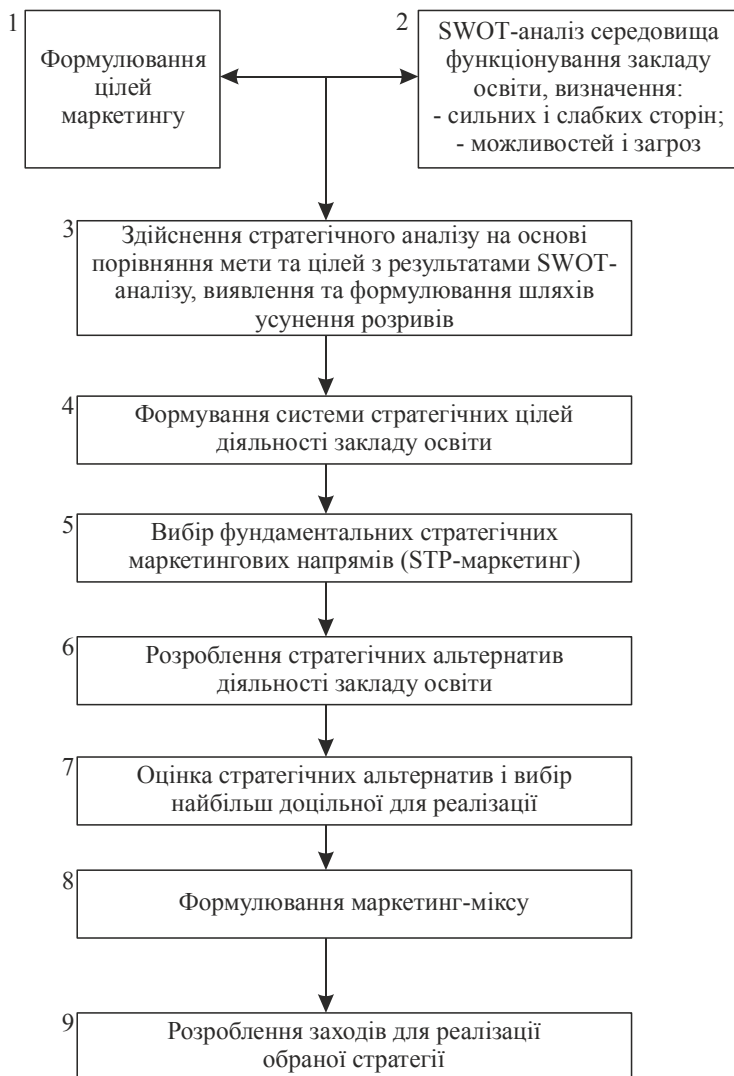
1

Формулювання цілей маркетингу

2

SWOT-аналіз середовища функціонування закладу освіти, визначення:
- сильних і слабких сторін;
- можливостей і загроз

3

Здійснення стратегічного аналізу на основі порівняння мети та цілей з результатами SWOT-аналізу, виявлення та формулювання шляхів усунення розривів

4

Формування системи стратегічних цілей діяльності закладу освіти

5

Вибір фундаментальних стратегічних маркетингових напрямів (STP-маркетинг)

6

Розроблення стратегічних альтернатив діяльності закладу освіти

7

Оцінка стратегічних альтернатив і вибір найбільш доцільної для реалізації

8

Формулювання маркетинг-міксу

9

Розроблення заходів для реалізації обраної стратегії